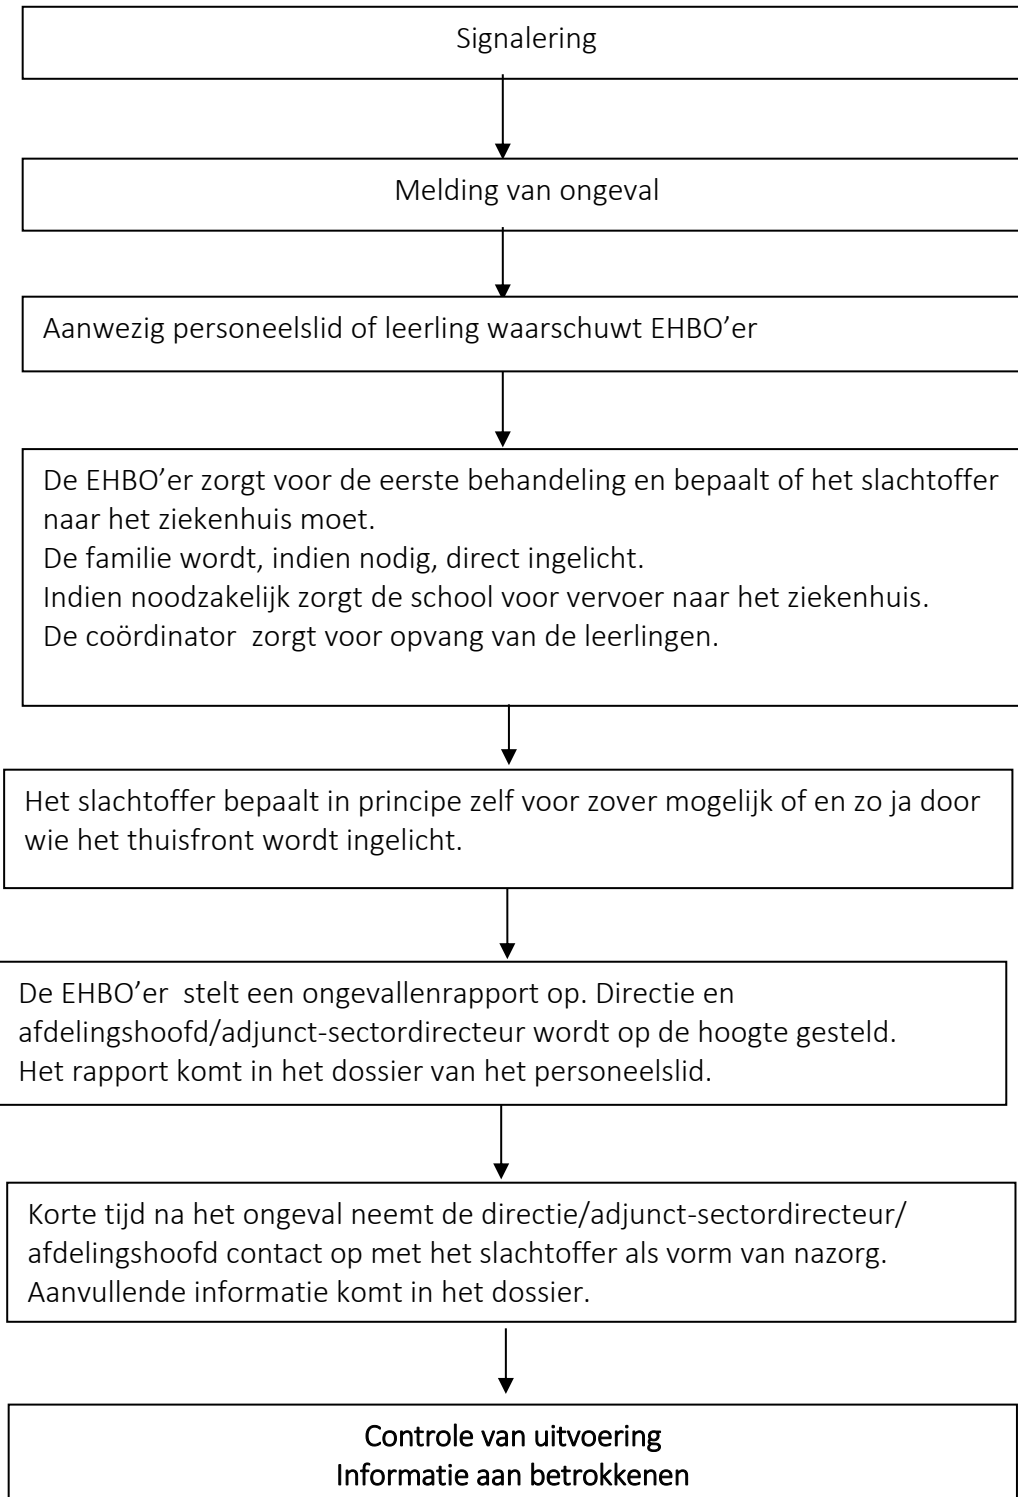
Signalering

Melding van ongeval

Aanwezig personeelslid of leerling waarschuwt EHBO’er

De EHBO’er zorgt voor de eerste behandeling en bepaalt of het slachtoffer naar het ziekenhuis moet.
De familie wordt, indien nodig, direct ingelicht.
Indien noodzakelijk zorgt de school voor vervoer naar het ziekenhuis.
De coördinator  zorgt voor opvang van de leerlingen.

Het slachtoffer bepaalt in principe zelf voor zover mogelijk of en zo ja door wie het thuisfront wordt ingelicht.

De EHBO’er  stelt een ongevallenrapport op. Directie en afdelingshoofd/adjunct-sectordirecteur wordt op de hoogte gesteld.
Het rapport komt in het dossier van het personeelslid.

Korte tijd na het ongeval neemt de directie/adjunct-sectordirecteur/ afdelingshoofd contact op met het slachtoffer als vorm van nazorg.
Aanvullende informatie komt in het dossier.

Controle van uitvoering
Informatie aan betrokkenen